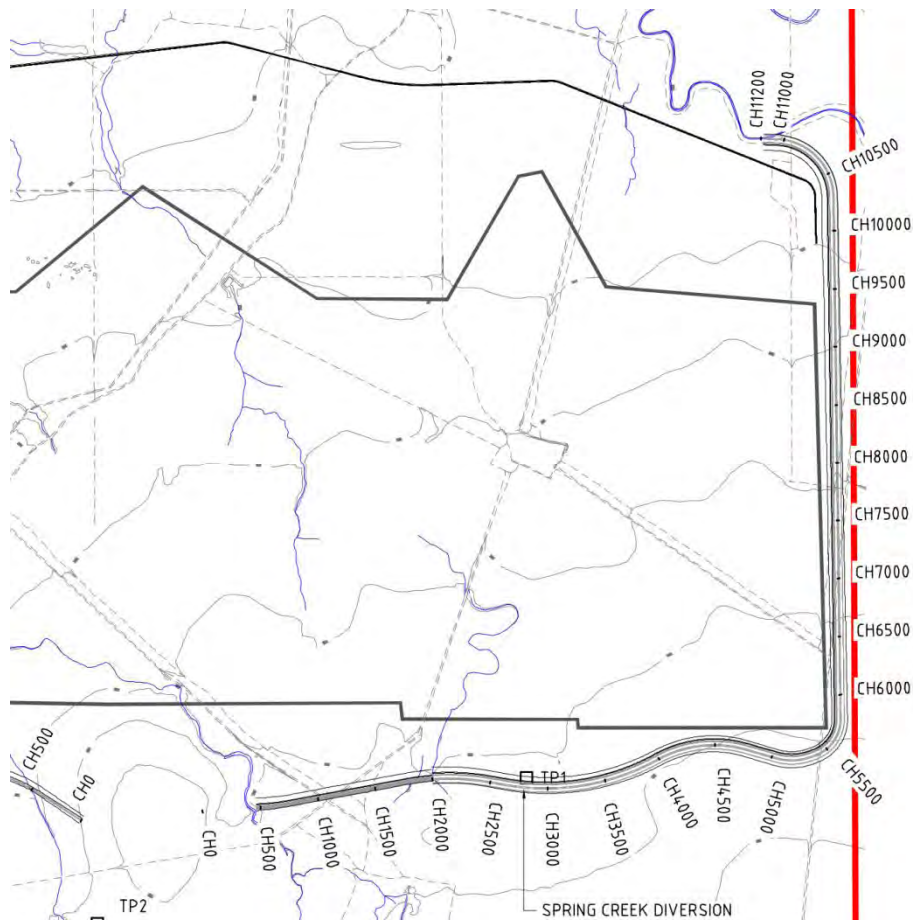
CH11200
CH11000
CH10500
CH10000
CH9500
CH9000
CH8500
CH8000
CH7500
CH7000
CH6500
CH6000
CH5500
CH5000
CH4500
CH4000
CH3500
CH3000
TP1
CH2500
CH2000
CH1500
CH1000
CH500
CH0
CH500
CH0
TP2
SPRING CREEK DIVERSION